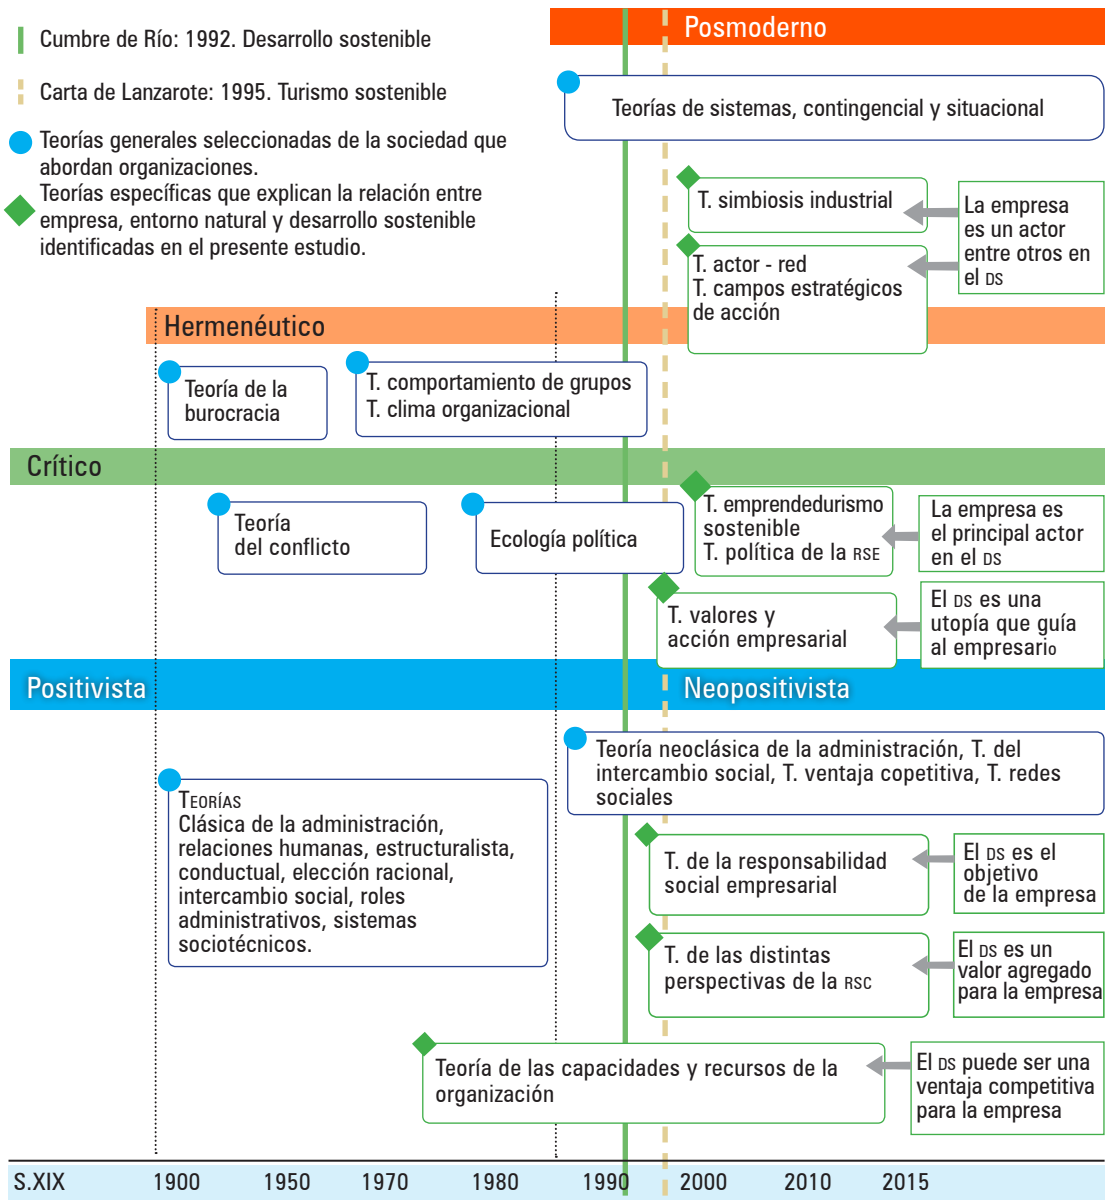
Cumbre de Río: 1992. Desarrollo sostenible

Carta de Lanzarote: 1995. Turismo sostenible

Teorías generales seleccionadas de la sociedad que abordan organizaciones.

Teorías específicas que explican la relación entre empresa, entorno natural y desarrollo sostenible identificadas en el presente estudio.

Posmoderno

Teorías de sistemas, contingencial y situacional

T. simbiosis industrial

T. actor - red
T. campos estratégicos de acción

La empresa es un actor entre otros en el DS

Hermenéutico

Teoría de la burocracia

T. comportamiento de grupos
T. clima organizacional

Crítico

Teoría del conflicto

Ecología política

T. emprendedurismo sostenible
T. política de la RSE

La empresa es el principal actor en el DS

T. valores y acción empresarial

El DS es una utopía que guía al empresario

Positivista

Neopositivista

Teoría neoclásica de la administración, T. del intercambio social, T. ventaja copetitiva, T. redes sociales

Teorías
Clásica de la administración, relaciones humanas, estructuralista, conductual, elección racional, intercambio social, roles administrativos, sistemas sociotécnicos.

T. de la responsabilidad social empresarial

El DS es el objetivo de la empresa

T. de las distintas perspectivas de la RSC

El DS es un valor agregado para la empresa

Teoría de las capacidades y recursos de la organización

El DS puede ser una ventaja competitiva para la empresa

S.XIX 1900 1950 1970 1980 1990 2000 2010 2015